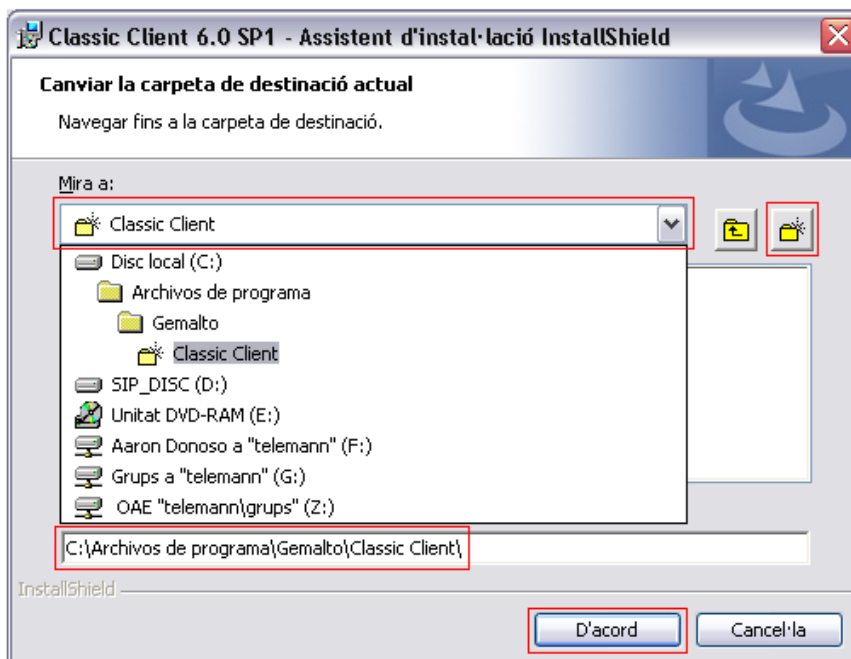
Classic Client 6.0 SP1 - Assistent d'instal·lació InstallShield

Canviar la carpeta de destinació actual

Navegar fins a la carpeta de destinació.

Mira a:

Classic Client

Disc local (C:)
Archivos de programa
Gemalto
Classic Client
SIP_DISC (D:)
Unitat DVD-RAM (E:)
Aaron Donoso a "telemann" (F:)
Grups a "telemann" (G:)
OAE "telemann\grups" (Z:)

C:\Archivos de programa\Gemalto\Classic Client\

InstallShield

D'acord

Cancel·la